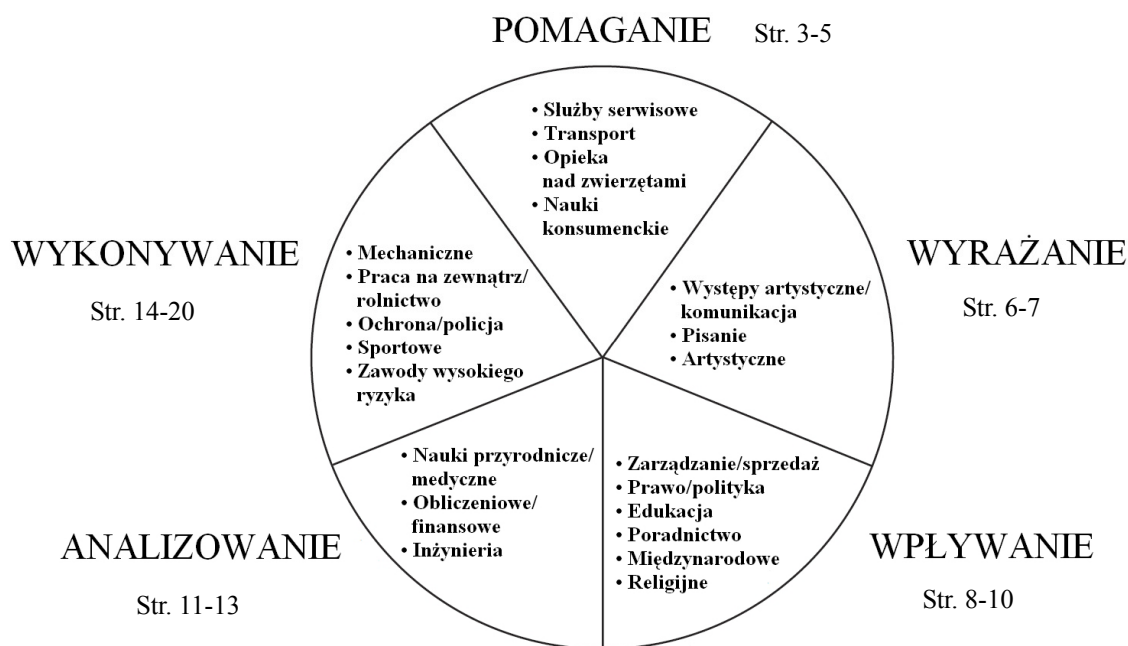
POMAGANIE Str. 3-5

• Służby serwisowe
• Transport
• Opieka nad zwierzętami
• Nauki konsumenckie

WYRAŻANIE

Str. 6-7

• Występy artystyczne/komunikacja
• Pisanie
• Artystyczne

WPŁYWANIE

Str. 8-10

• Zarządzanie/sprzedaż
• Prawo/polityka
• Edukacja
• Poradnictwo
• Międzynarodowe
• Religijne

ANALIZOWANIE

Str. 11-13

• Nauki przyrodnicze/medyczne
• Obliczeniowe/finansowe
• Inżynieria

WYKONYWANIE

Str. 14-20

• Mechaniczne
• Praca na zewnątrz/rolnictwo
• Ochrona/policja
• Sportowe
• Zawody wysokiego ryzyka